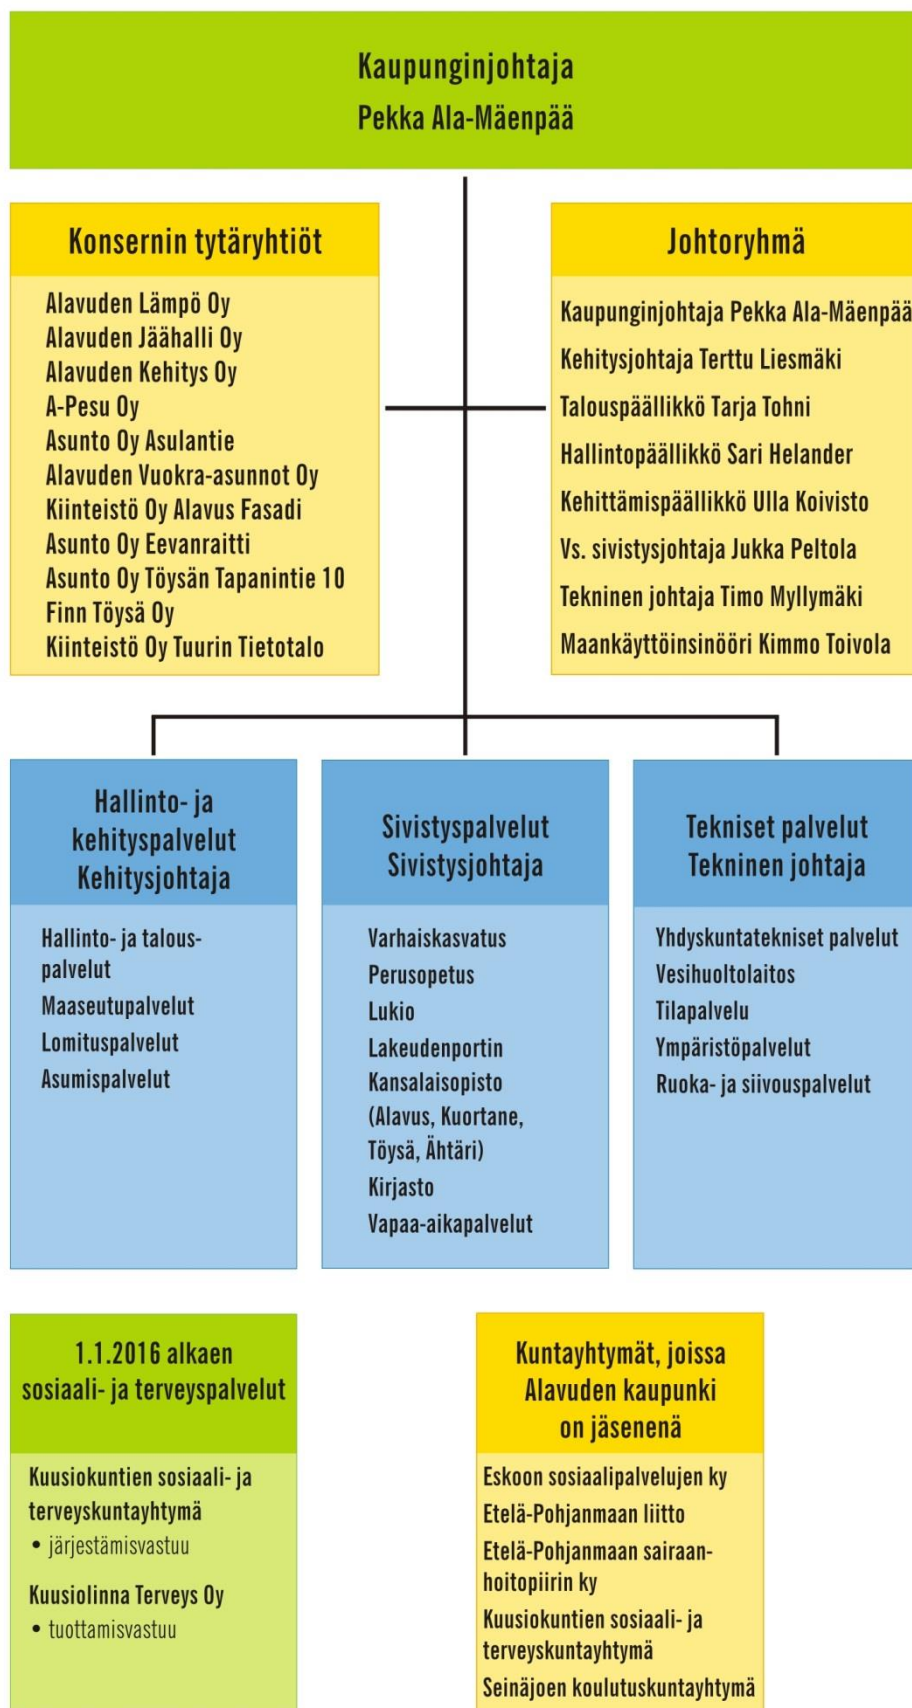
Kaupunginjohtaja
Pekka Ala-Mäenpää

Konsernin tytäryhtiöt

Alavuden Lämpö Oy
Alavuden Jäähalli Oy
Alavuden Kehitys Oy
A-Pesu Oy
Asunto Oy Asulantie
Alavuden Vuokra-asunnot Oy
Kiinteistö Oy Alavus Fasadi
Asunto Oy Eevanraitti
Asunto Oy Töysän Tapanintie 10
Finn Töysä Oy
Kiinteistö Oy Tuurin Tietotalo

Johtoryhmä

Kaupunginjohtaja Pekka Ala-Mäenpää
Kehitysjohtaja Terttu Liesmäki
Talouspäällikkö Tarja Tohni
Hallintopäällikkö Sari Helander
Kehittämispäällikkö Ulla Koivisto
Vs. sivistysjohtaja Jukka Peltola
Tekninen johtaja Timo Myllymäki
Maankäyttöinsinööri Kimmo Toivola

Hallinto- ja kehityspalvelut Kehitysjohtaja

Hallinto- ja talouspalvelut
Maaseutupalvelut
Lomituspalvelut
Asumispalvelut

Sivistyspalvelut Sivistysjohtaja

Varhaiskasvatus
Perusopetus
Lukio
Lakeudenportin Kansalaisopisto (Alavus, Kuortane, Töysä, Ähtäri)
Kirjasto
Vapaa-aikapalvelut

Tekniset palvelut Tekninen johtaja

Yhdyskuntatekniset palvelut
Vesihuoltolaitos
Tilapalvelu
Ympäristöpalvelut
Ruoka- ja siivouspalvelut

1.1.2016 alkaen sosiaali- ja terveyspalvelut

Kuusiokuntien sosiaali- ja terveyskuntayhtymä
• järjestämisvastuu

Kuusiolinna Terveys Oy
• tuottamisvastuu

Kuntayhtymät, joissa Alavuden kaupunki on jäsenenä

Eskoon sosiaalipalvelujen ky
Etelä-Pohjanmaan liitto
Etelä-Pohjanmaan sairaanhoitopiirin ky
Kuusiokuntien sosiaali- ja terveyskuntayhtymä
Seinäjoen koulutuskuntayhtymä